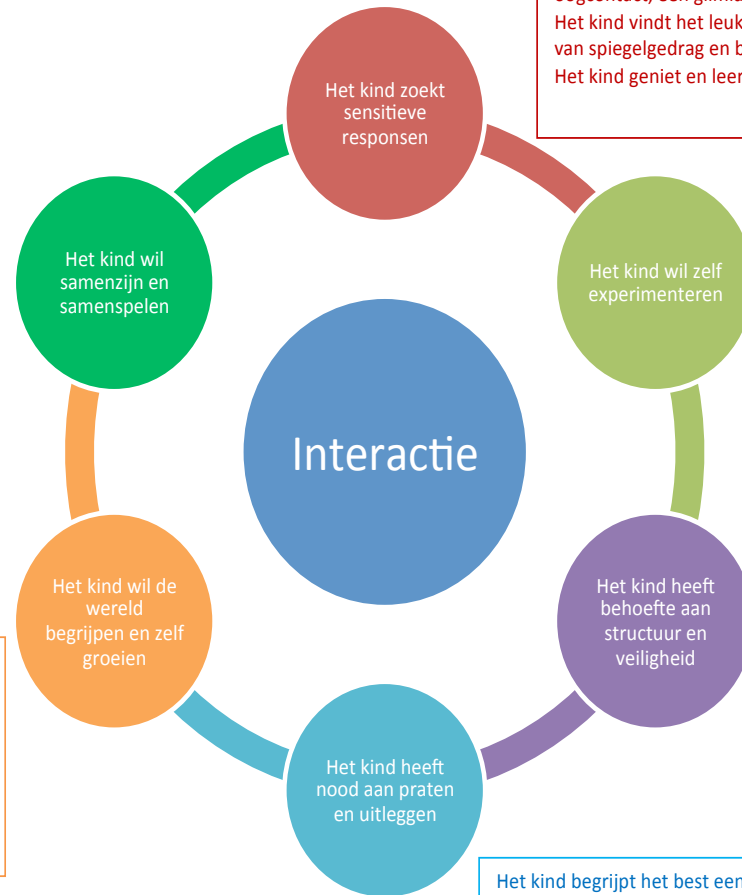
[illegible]
Het kind vindt het leuk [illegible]
van spiegelgedrag en b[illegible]
Het kind geniet en leer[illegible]

Het kind zoekt sensitieve responsen

Het kind wil zelf experimenteren

Het kind heeft behoefte aan structuur en veiligheid

Het kind heeft nood aan praten en uitleggen

Het kind wil de wereld begrijpen en zelf groeien

Het kind wil samenzijn en samenspelen

Interactie

Het kind begrijpt het best een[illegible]